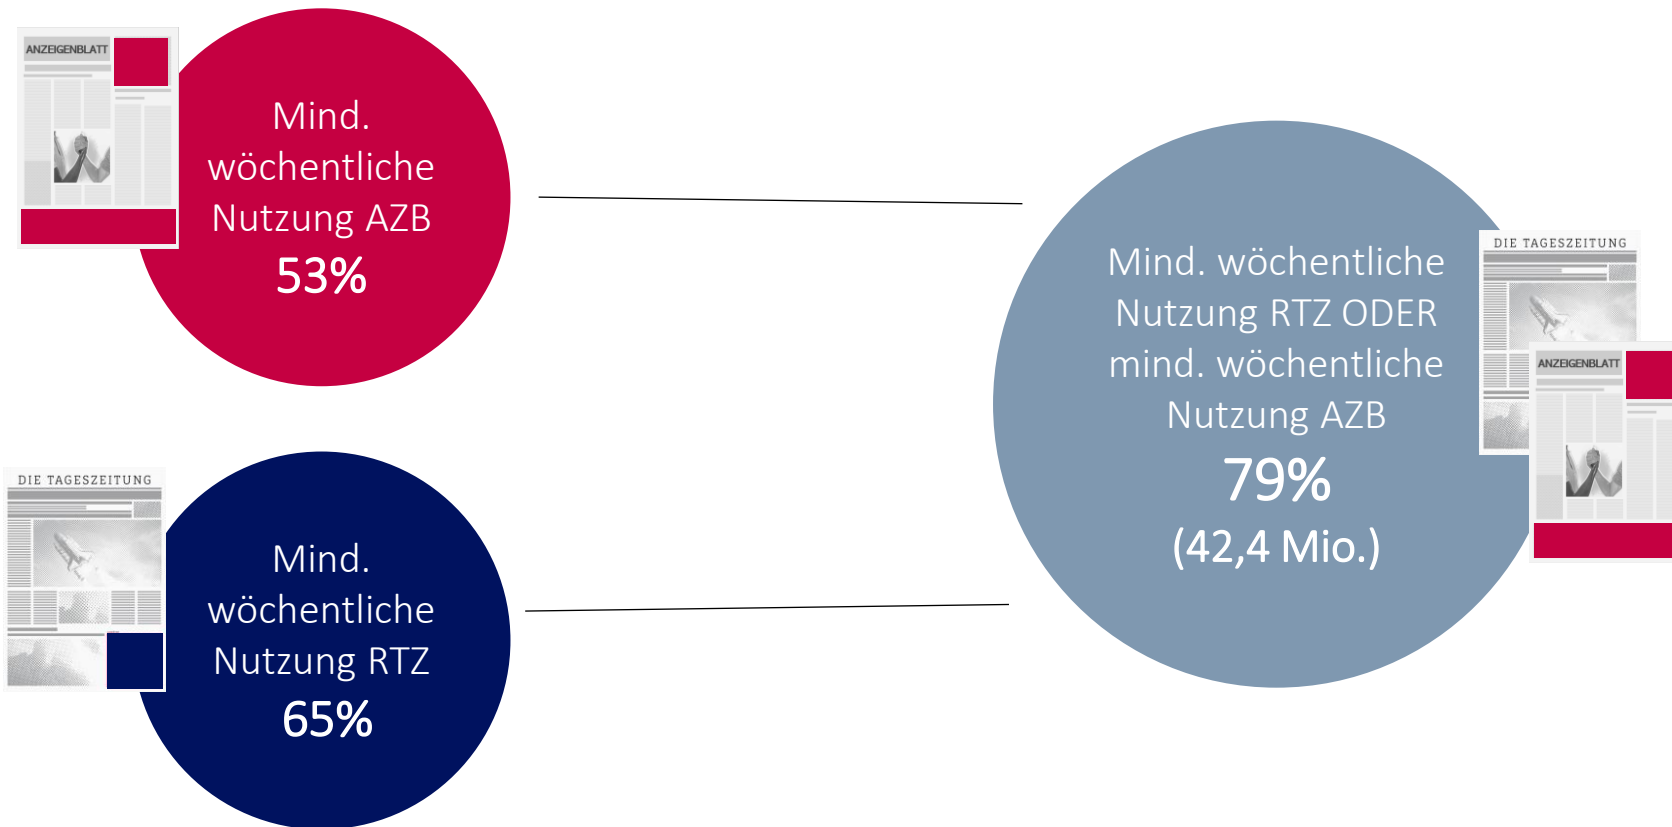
ANZEIGENBLATT

Mind. wöchentliche Nutzung AZB
53%

DIE TAGESZEITUNG

Mind. wöchentliche Nutzung RTZ
65%

Mind. wöchentliche Nutzung RTZ ODER mind. wöchentliche Nutzung AZB
79%
(42,4 Mio.)

DIE TAGESZEITUNG

ANZEIGENBLATT